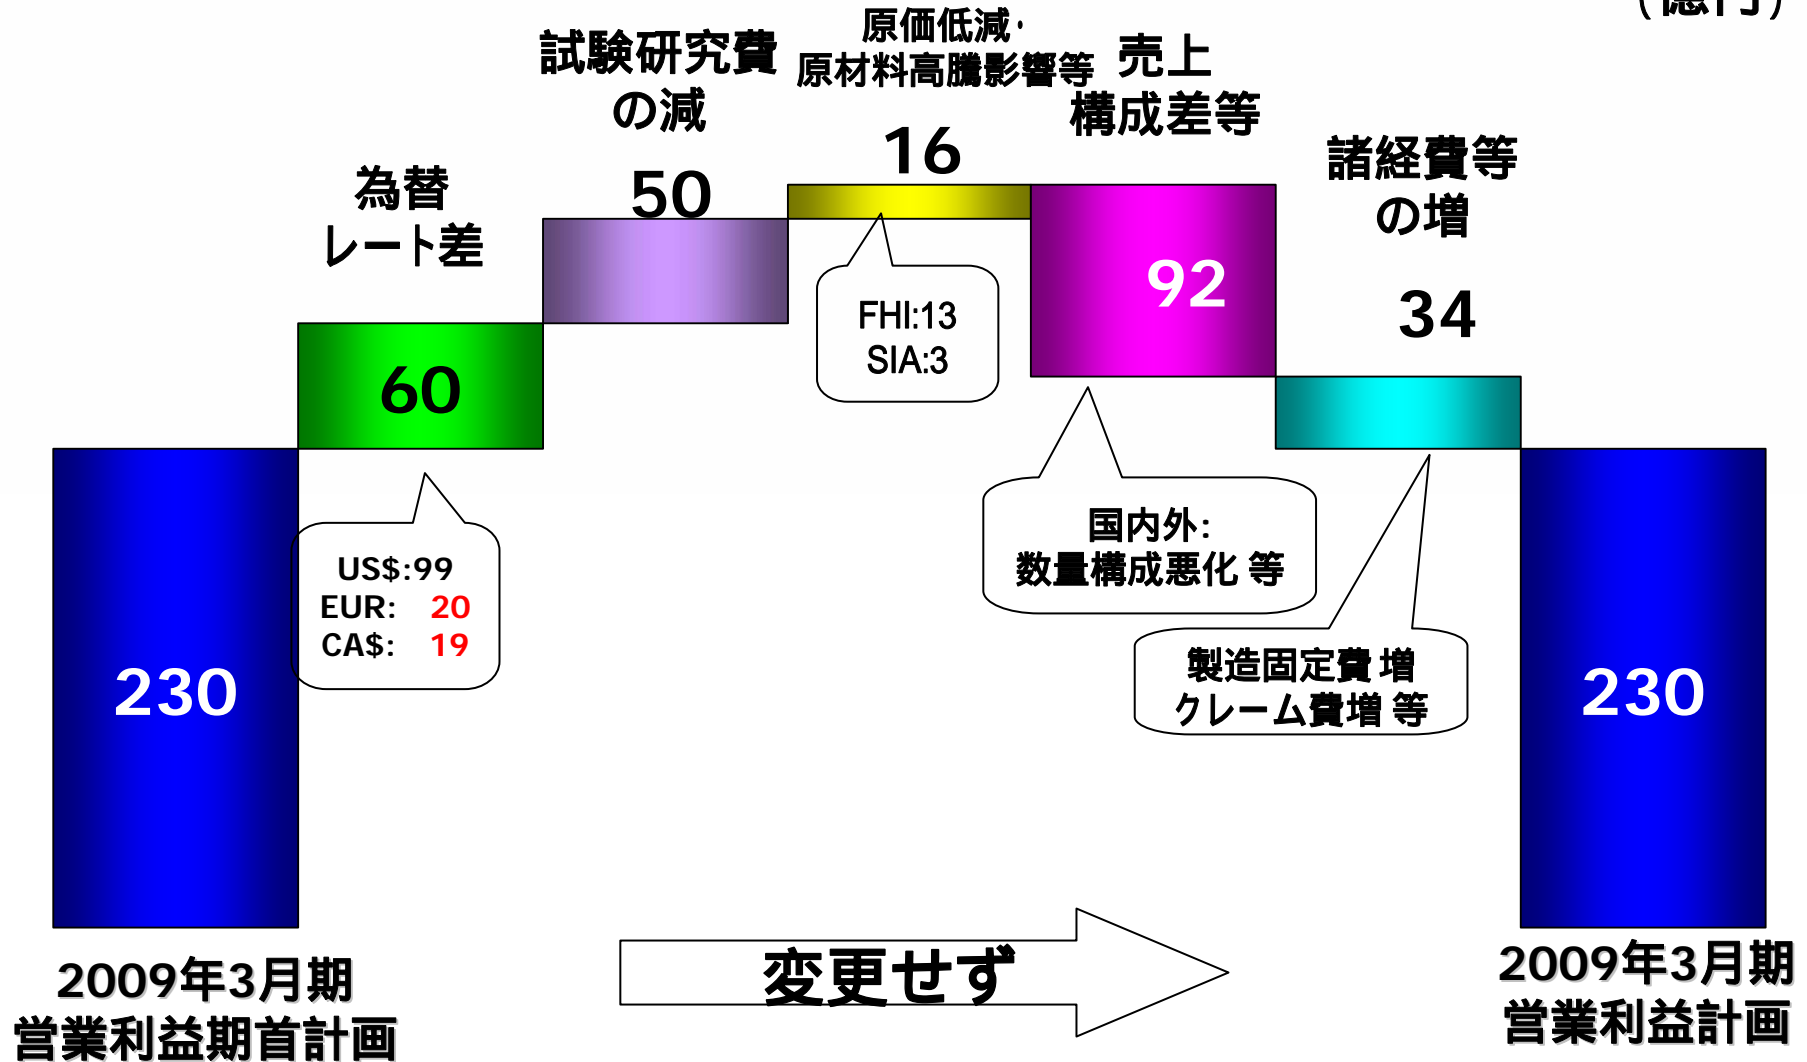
(億円)

為替レート差

60

US$:99
EUR: 20
CA$: 19

試験研究費の減

50

原価低減・原材料高騰影響等

16

FHI:13
SIA:3

売上構成差等

92

国内外:
数量構成悪化 等

諸経費等の増

34

製造固定費 増
クレーム費増 等

230

230

2009年3月期
営業利益期首計画

変更せず

2009年3月期
営業利益計画